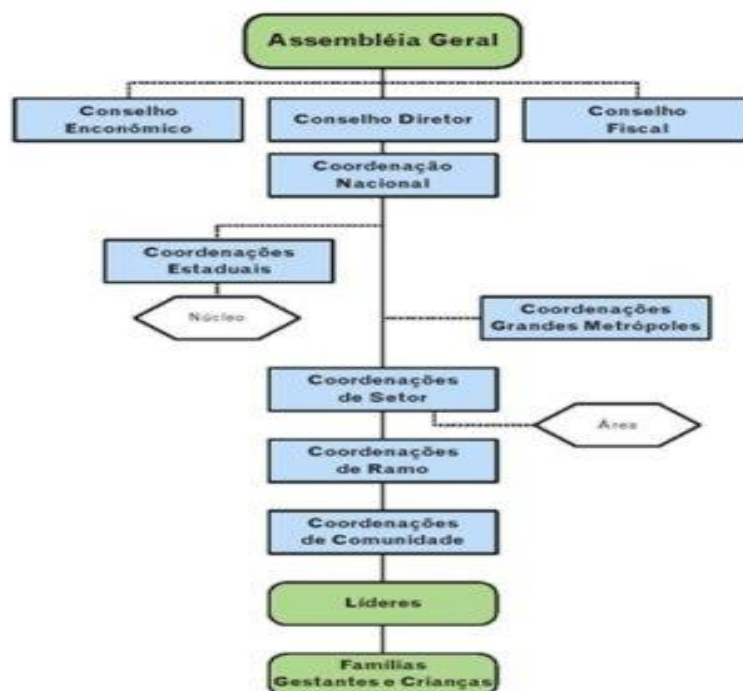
Assembléia Geral

Conselho Enconômico

Conselho Diretor

Conselho Fiscal

Coordenação Nacional

Coordenações Estaduais

Núcleo

Coordenações Grandes Metrópoles

Coordenações de Setor

Área

Coordenações de Ramo

Coordenações de Comunidade

Líderes

Famílias Gestantes e Crianças